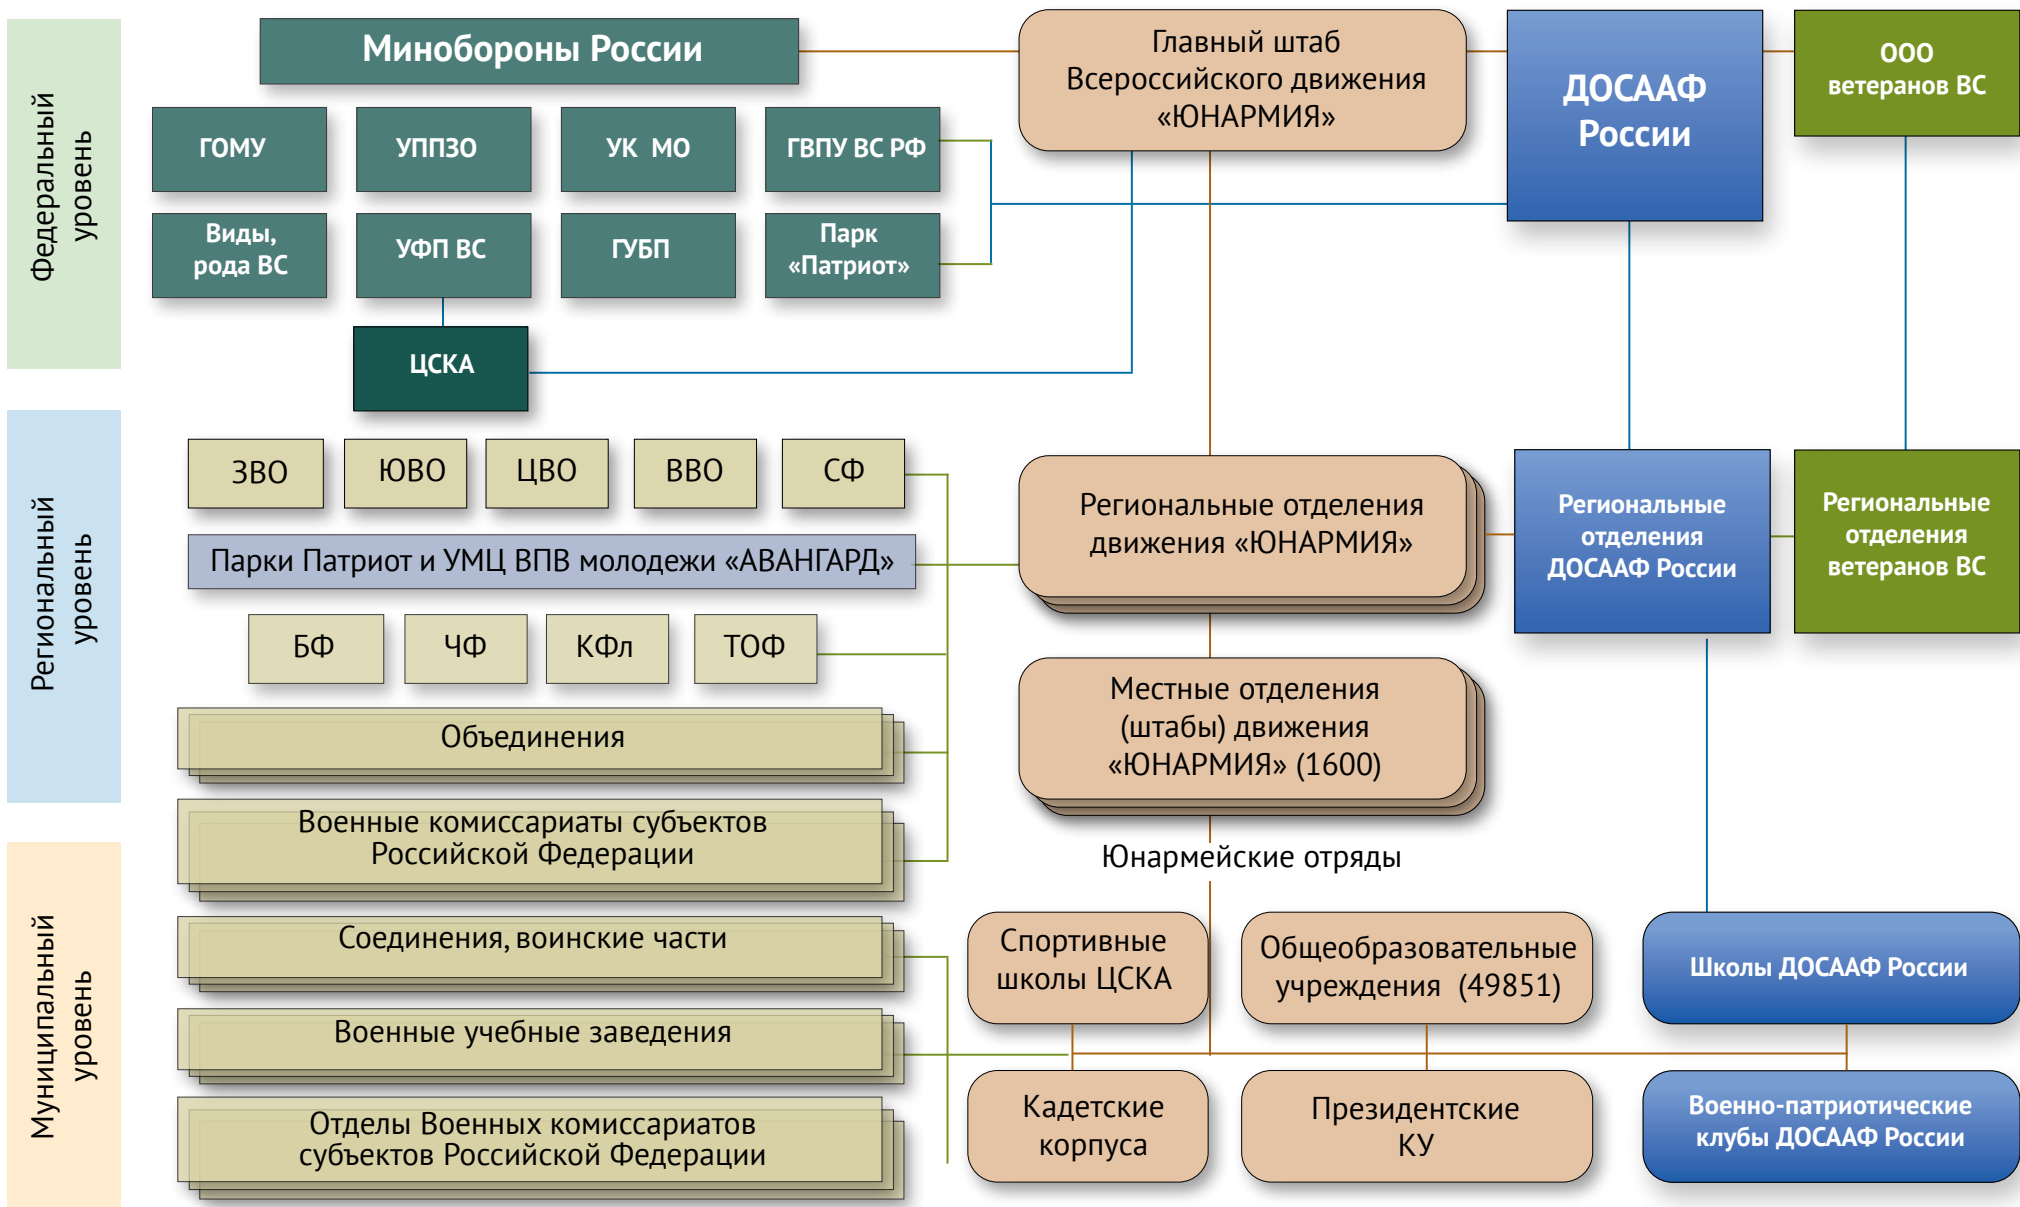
Федеральный уровень

Минобороны России

ГОМУ

УППЗО

УК МО

ГВПУ ВС РФ

Виды, рода ВС

УФП ВС

ГУБП

Парк «Патриот»

ЦСКА

Главный штаб Всероссийского движения «ЮНАРМИЯ»

ДОСААФ России

ООО ветеранов ВС

Региональный уровень

ЗВО

ЮВО

ЦВО

ВВО

СФ

Парки Патриот и УМЦ ВПВ молодежи «АВАНГАРД»

БФ

ЧФ

КФл

ТОФ

Объединения

Военные комиссариаты субъектов Российской Федерации

Региональные отделения движения «ЮНАРМИЯ»

Региональные отделения ДОСААФ России

Региональные отделения ветеранов ВС

Местные отделения (штабы) движения «ЮНАРМИЯ» (1600)

Юнармейские отряды

Муниципальный уровень

Соединения, воинские части

Военные учебные заведения

Отделы Военных комиссариатов субъектов Российской Федерации

Спортивные школы ЦСКА

Общеобразовательные учреждения (49851)

Школы ДОСААФ России

Кадетские корпуса

Президентские КУ

Военно-патриотические клубы ДОСААФ России